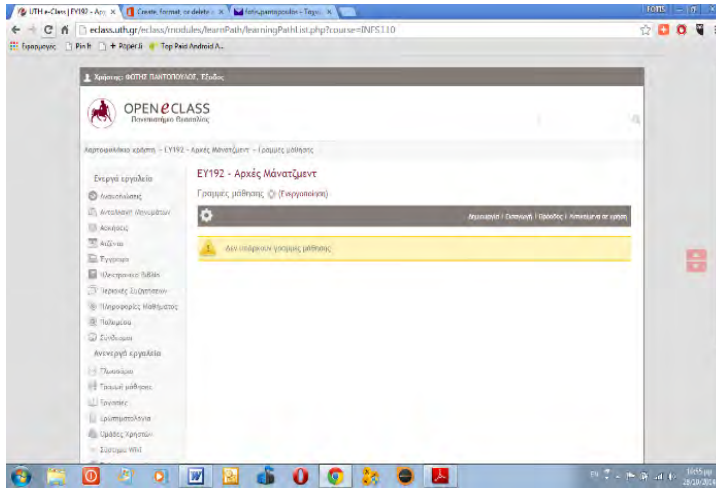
UTH e-Class | ΕΥ192 - Αρχ ×
Create, format, or delete ×
fotis.pantopoulos - Ταχυδ ×
FOTIS
eclass.uth.gr/eclass/modules/learnPath/learningPathList.php?course=INFS110
Εφαρμογές
Pin It
+ Pocket
Top Paid Android A...
Χρήστης: ΦΩΤΗΣ ΠΑΝΤΟΠΟΥΛΟΣ, Έξοδος
OPEN eCLASS
Πανεπιστήμιο Θεσσαλίας
Χαρτοφυλάκιο χρήστη » ΕΥ192 - Αρχές Μάνατζμεντ » Γραμμές μάθησης
Ενεργά εργαλεία
Ανακοινώσεις
Ατζέντα
Ασκήσεις
Αρχεία
Έγγραφα
Ηλεκτρονικό Βιβλίο
Ηλεκτρονικές Συζητήσεις
Πληροφορίες Μαθήματος
Πολυμέσα
Σύνδεσμοι
Ανενεργά εργαλεία
Πολυμέσα
Γραμμή μάθησης
Εργασίες
Ερωτηματολόγια
Ομάδες Χρηστών
Σύστημα Wiki
ΕΥ192 - Αρχές Μάνατζμεντ
Γραμμές μάθησης (Ενεργοποίηση)
Δημιουργία | Εισαγωγή | Προβολή | Απενεργ. σε χρήση
Δεν υπάρχουν γραμμές μάθησης
10:15 μμ
28/10/2014